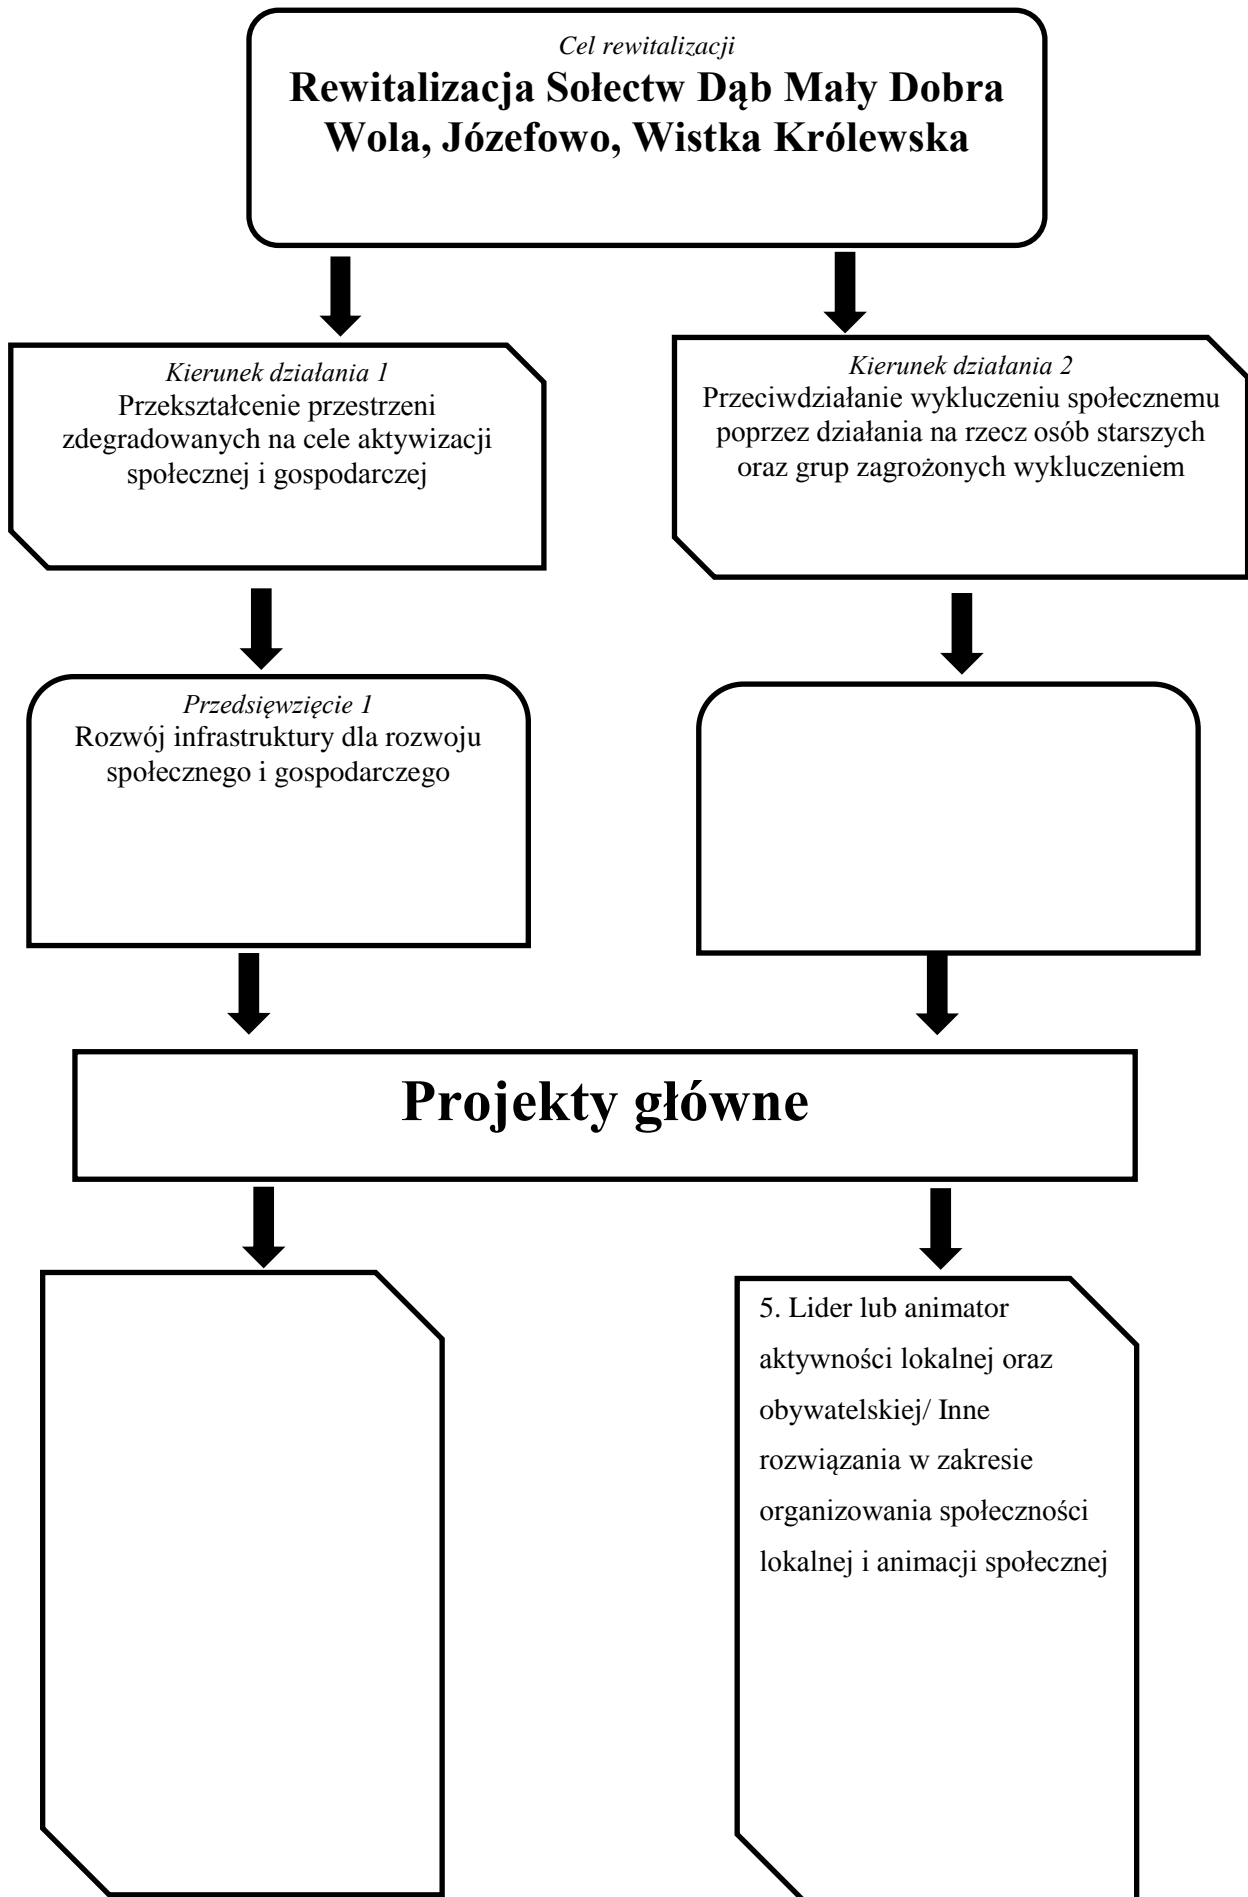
Cel rewitalizacji
Rewitalizacja Sołectw Dąb Mały Dobra Wola, Józefowo, Wistka Królewska

Kierunek działania 1
Przekształcenie przestrzeni zdegradowanych na cele aktywizacji społecznej i gospodarczej

Kierunek działania 2
Przeciwdziałanie wykluczeniu społecznemu poprzez działania na rzecz osób starszych oraz grup zagrożonych wykluczeniem

Przedsięwzięcie 1
Rozwój infrastruktury dla rozwoju społecznego i gospodarczego

Projekty główne

5. Lider lub animator aktywności lokalnej oraz obywatelskiej/ Inne rozwiązania w zakresie organizowania społeczności lokalnej i animacji społecznej